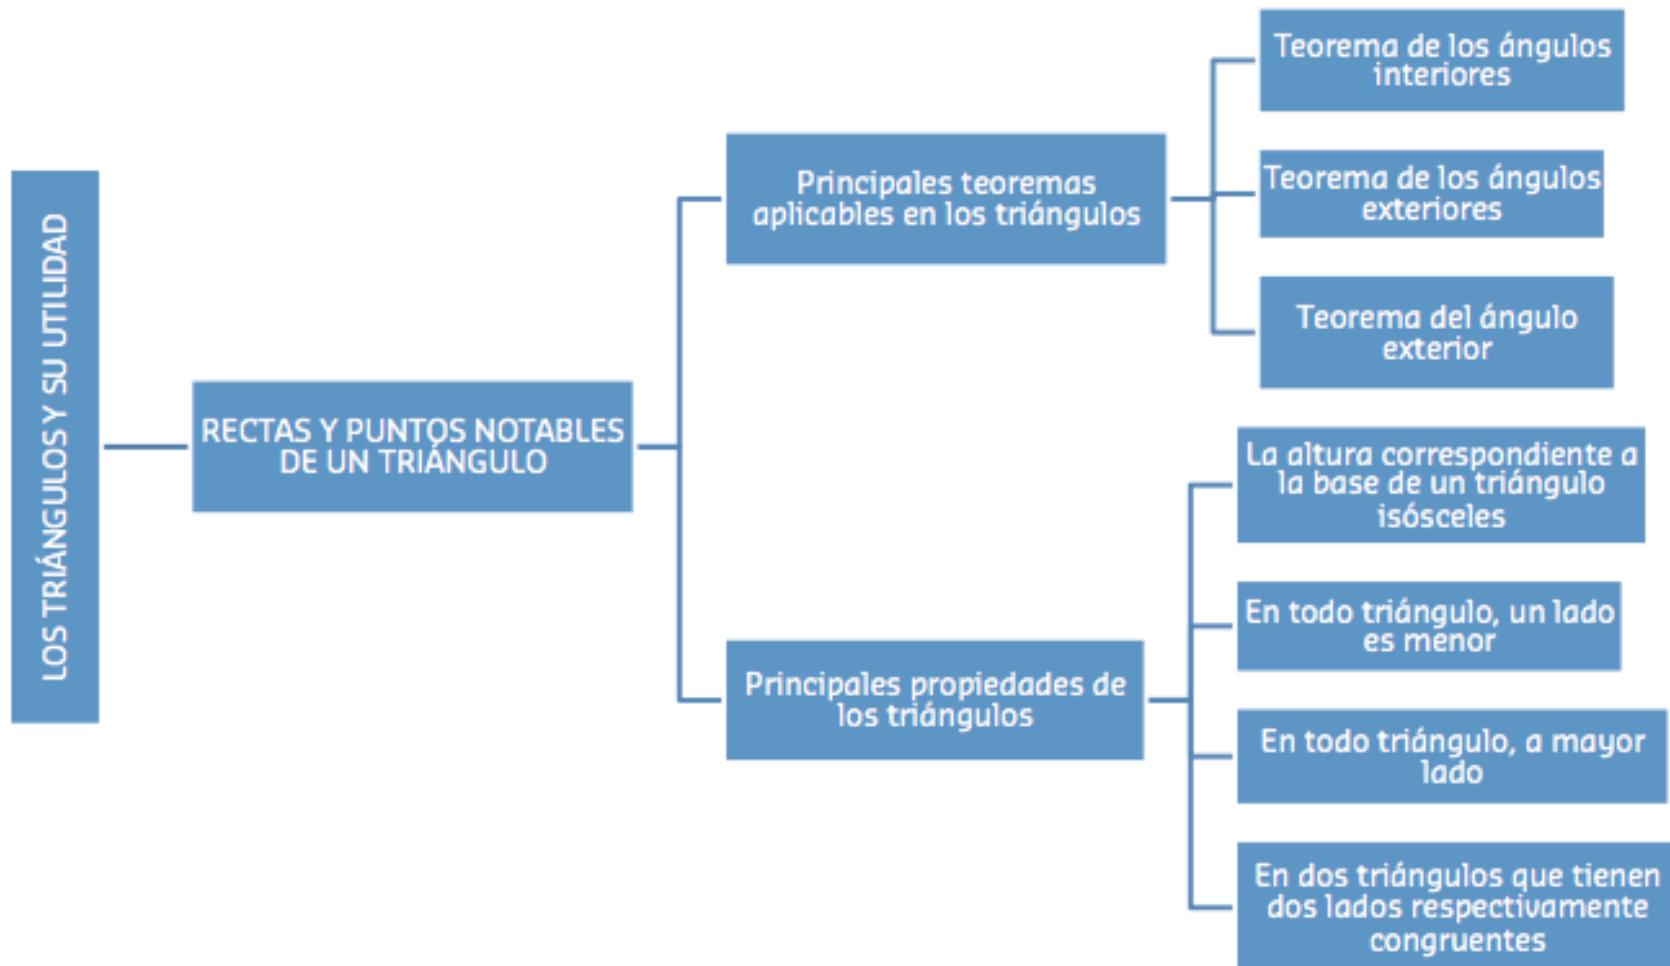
LOS TRIÁNGULOS Y SU UTILIDAD

RECTAS Y PUNTOS NOTABLES DE UN TRIÁNGULO

Principales teoremas aplicables en los triángulos

Teorema de los ángulos interiores

Teorema de los ángulos exteriores

Teorema del ángulo exterior

Principales propiedades de los triángulos

La altura correspondiente a la base de un triángulo isósceles

En todo triángulo, un lado es menor

En todo triángulo, a mayor lado

En dos triángulos que tienen dos lados respectivamente congruentes